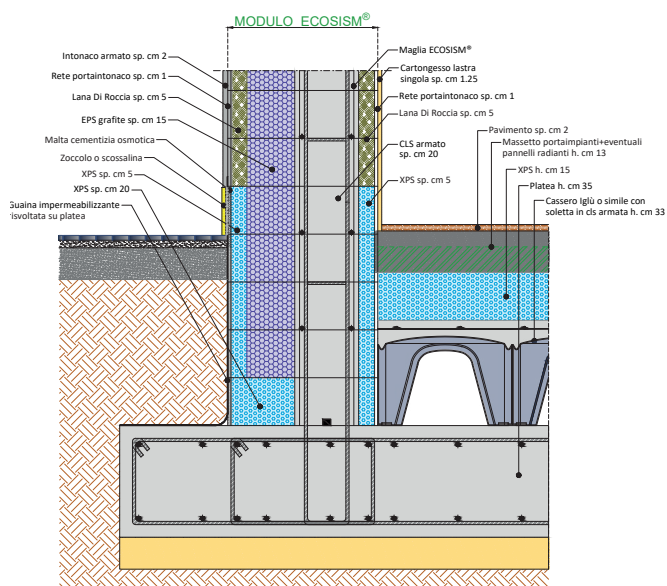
MODULO ECOSISM®

Intonaco armato sp. cm 2
Rete portaintonaco sp. cm 1
Lana Di Roccia sp. cm 5
EPS grafite sp. cm 15
Malta cementizia osmotica
Zoccolo o scossalina
XPS sp. cm 5
XPS sp. cm 20
Guaina impermeabilizzante risvoltata su platea

Maglia ECOSISM®
Cartongesso lastra singola sp. cm 1.25
Rete portaintonaco sp. cm 1
Lana Di Roccia sp. cm 5
CLS armato sp. cm 20
XPS sp. cm 5
Pavimento sp. cm 2
Massetto portaimpianti+eventuali pannelli radianti h. cm 13
XPS h. cm 15
Platea h. cm 35
Cassero Iglù o simile con soletta in cls armata h. cm 33